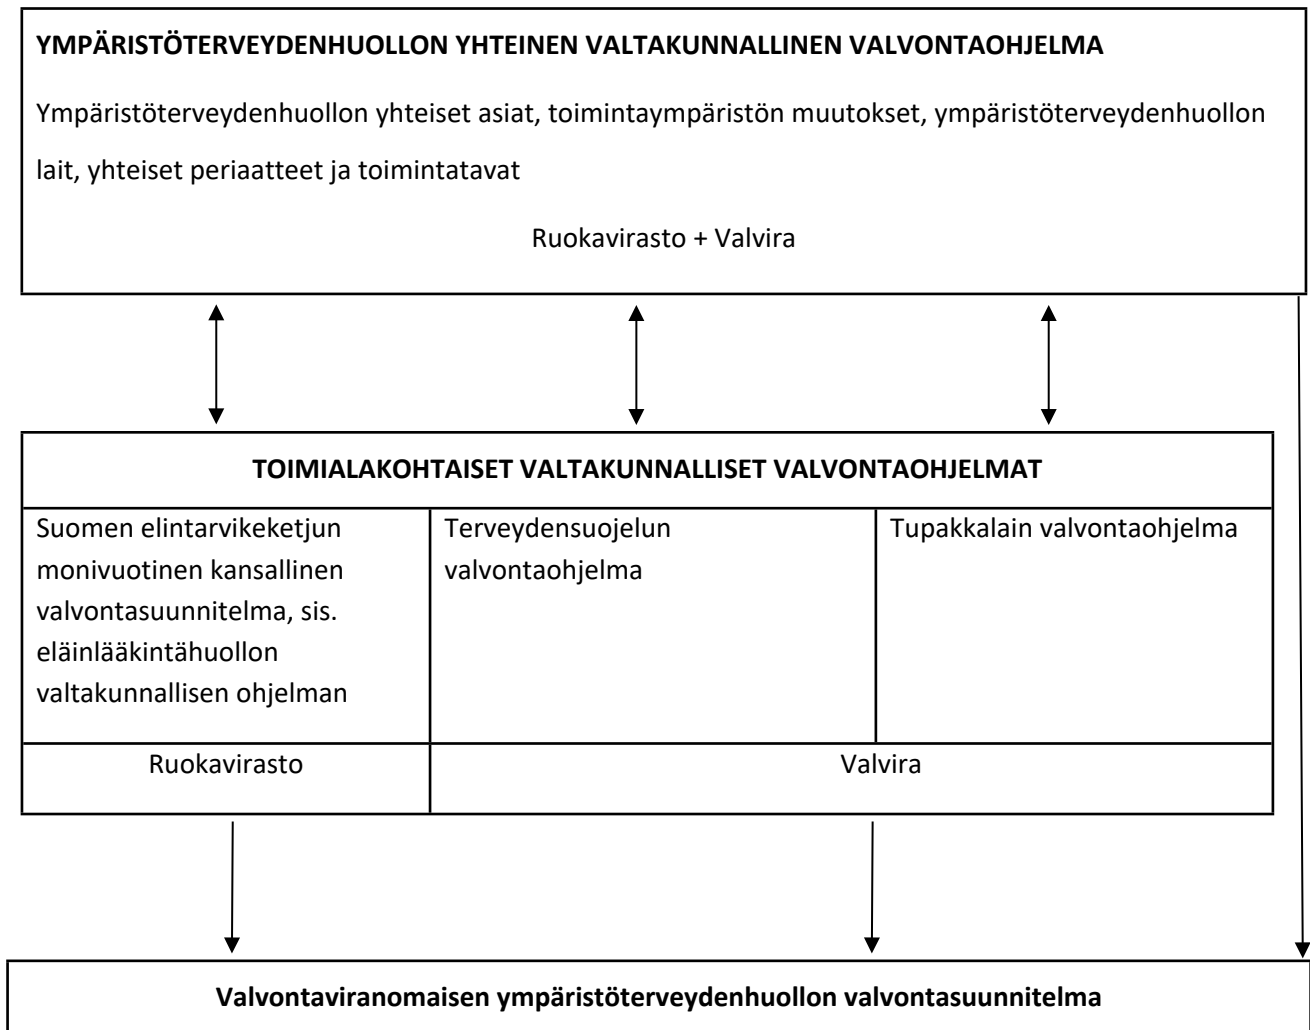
YMPÄRISTÖTERVEYDENHUOLLON YHTEINEN VALTAKUNNALLINEN VALVONTAOHJELMA

Ympäristöterveydenhuollon yhteiset asiat, toimintaympäristön muutokset, ympäristöterveydenhuollon lait, yhteiset periaatteet ja toimintatavat

Ruokavirasto + Valvira

TOIMIALAKOHTAISET VALTAKUNNALLISET VALVONTAOHJELMAT

| Suomen elintarvikeketjun monivuotinen kansallinen valvontasuunnitelma, sis. eläinlääkintähuollon valtakunnallisen ohjelman | Terveydensuojelun valvontaohjelma | Tupakkalain valvontaohjelma |
|---|---|---|
| Ruokavirasto | Valvira | |

Valvontaviranomaisen ympäristöterveydenhuollon valvontasuunnitelma